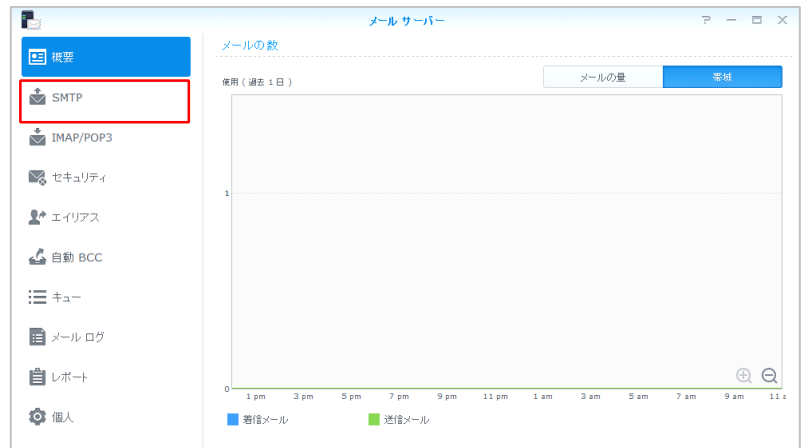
メール サーバー

? — ☐ ✕

概要

SMTP

IMAP/POP3

セキュリティ

エイリアス

自動 BCC

キュー

メール ログ

レポート

個人

メールの数

使用（過去 1 日）

メールの量

帯域

1

0

1 pm 3 pm 5 pm 7 pm 9 pm 11 pm 1 am 3 am 5 am 7 am 9 am 11 a

着信メール

送信メール